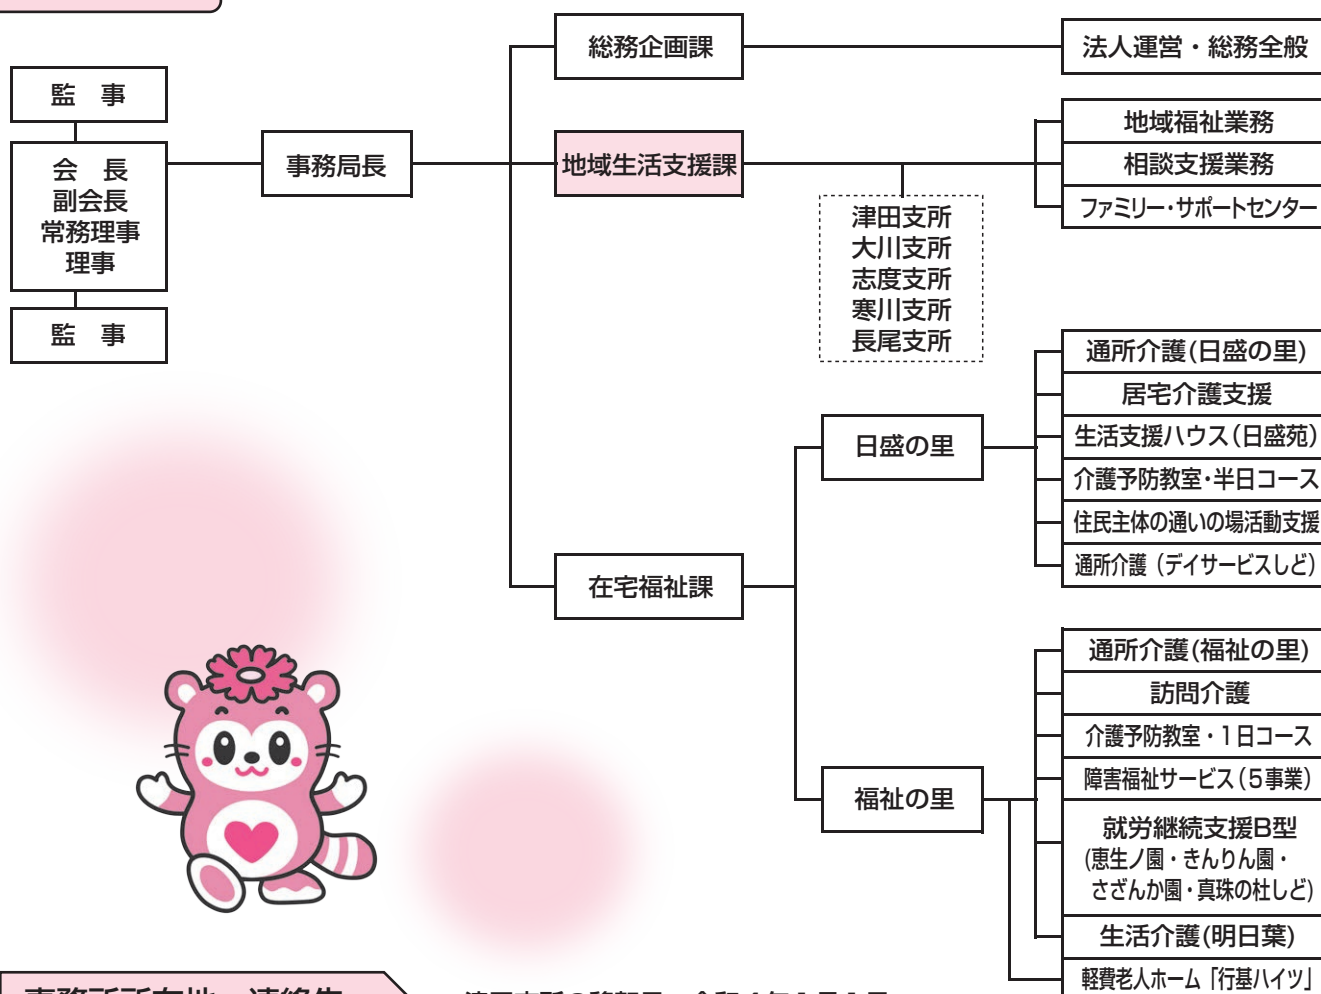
監　事

会　長
副会長
常務理事
理事

監　事

事務局長

総務企画課

法人運営・総務全般

地域生活支援課

地域福祉業務

相談支援業務

ファミリー・サポートセンター

津田支所
大川支所
志度支所
寒川支所
長尾支所

在宅福祉課

日盛の里

通所介護(日盛の里)

居宅介護支援

生活支援ハウス(日盛苑)

介護予防教室・半日コース

住民主体の通いの場活動支援

通所介護（デイサービスしど）

福祉の里

通所介護(福祉の里)

訪問介護

介護予防教室・1日コース

障害福祉サービス(5事業)

就労継続支援B型
(恵生ノ園・きんりん園・さざんか園・真珠の杜しど)

生活介護(明日葉)

軽費老人ホーム「行基ハイツ」

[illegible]